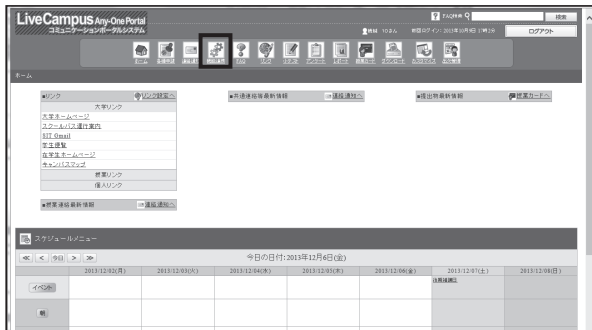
LiveCampus Any-One Portal
コミュニケーションポータルシステム

FAQ検索 検索
ログアウト

ホーム

■リンク リンク設定へ
大学リンク
大学ホームページ
スクールバス運行案内
KIT Gmail
学生便覧
在学生ホームページ
キャンパスマップ
授業リンク
個人リンク

■共通連絡最新情報 過去連絡へ

■提出物最新情報 授業カードへ

■授業連絡最新情報 過去連絡へ

スケジュールメニュー

今日の日付:2013年12月6日(金)

| | 2013/12/02(月) | 2013/12/03(火) | 2013/12/04(水) | 2013/12/05(木) | 2013/12/06(金) | 2013/12/07(土) | 2013/12/08(日) |
|---|---|---|---|---|---|---|---|
| イベント | | | | | | | |
| 朝 | | | | | | | |